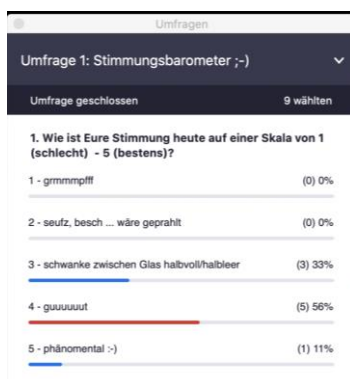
Umfragen

Umfrage 1: Stimmungsbarometer ;-)

Umfrage geschlossen

9 wählten

1. Wie ist Eure Stimmung heute auf einer Skala von 1 (schlecht) - 5 (bestens)?

1 - grmmmpfff

(0) 0%

2 - seufz, besch ... wäre geprahlt

(0) 0%

3 - schwanke zwischen Glas halbvoll/halbleer

(3) 33%

4 - guuuuuut

(5) 56%

5 - phänomental :-)

(1) 11%